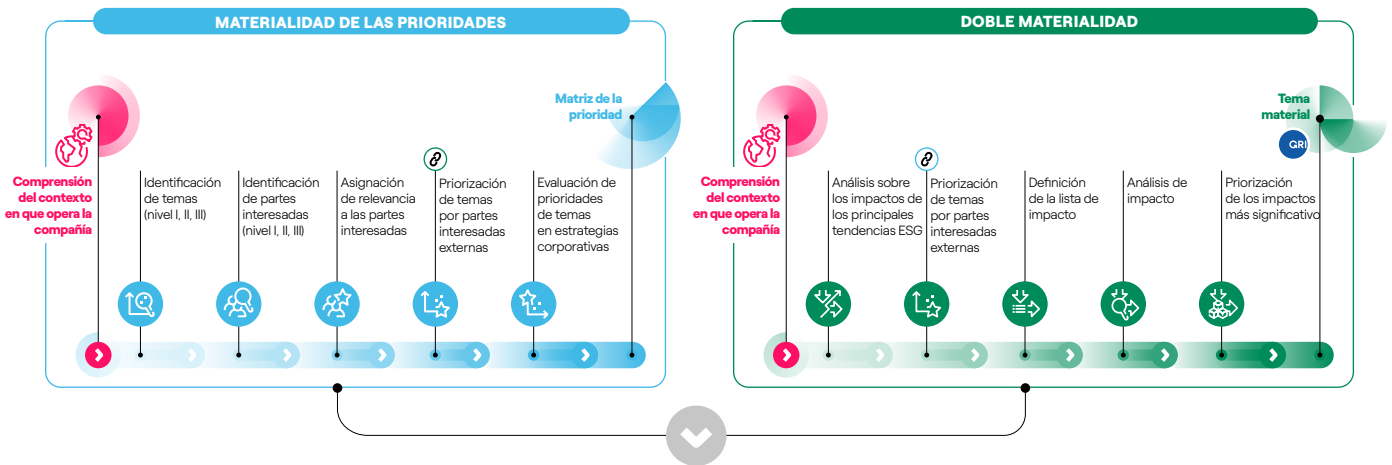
MATERIALIDAD DE LAS PRIORIDADES

Comprensión del contexto en que opera la compañía

Identificación de temas (nivel I, II, III)

Identificación de partes interesadas (nivel I, II, III)

Asignación de relevancia a las partes interesadas

Priorización de temas por partes interesadas externas

Evaluación de prioridades de temas en estrategias corporativas

Matriz de la prioridad

DOBLE MATERIALIDAD

Comprensión del contexto en que opera la compañía

Análisis sobre los impactos de los principales tendencias ESG

Priorización de temas por partes interesadas externas

Definición de la lista de impacto

Análisis de impacto

Priorización de los impactos más significativo

Tema material

GRI